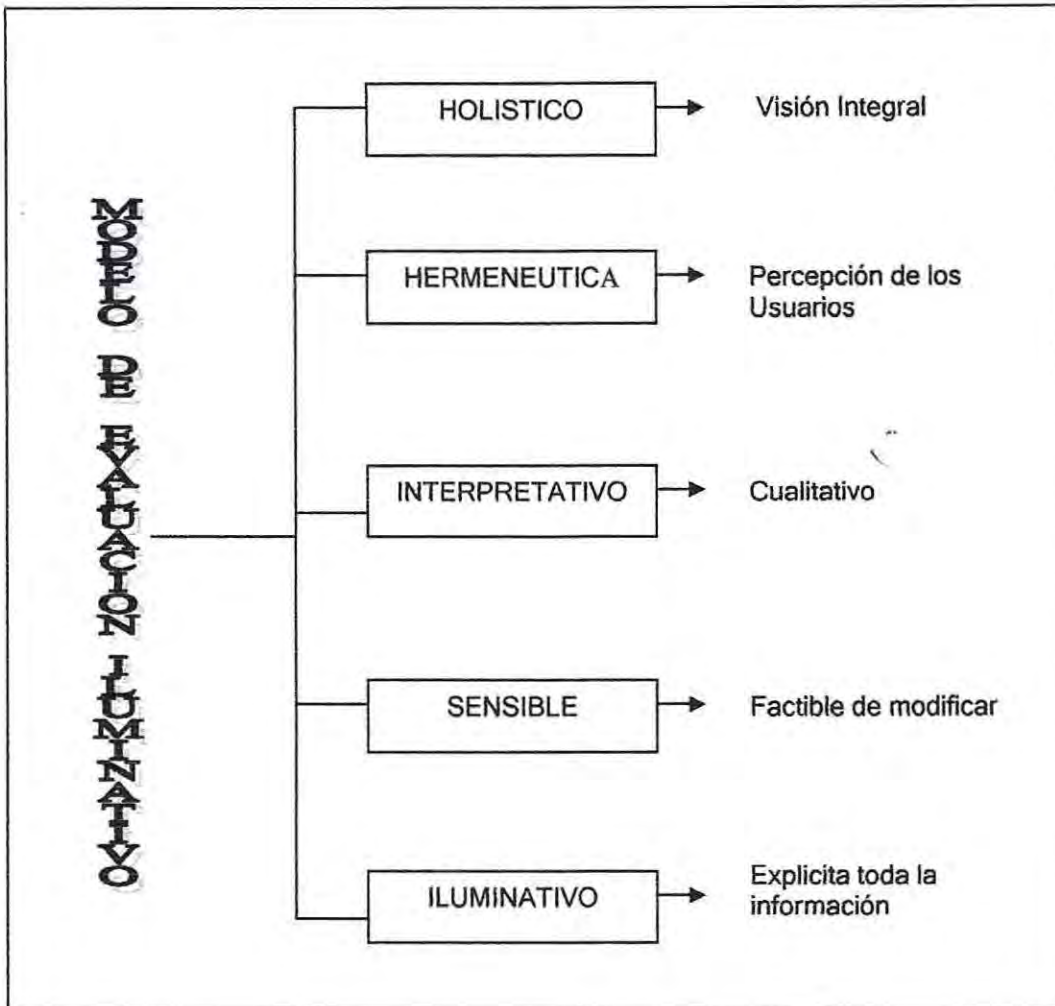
MODELO DE EVALUACION ILUMINATIVO

HOLISTICO → Visión Integral

HERMENEUTICA → Percepción de los Usuarios

INTERPRETATIVO → Cualitativo

SENSIBLE → Factible de modificar

ILUMINATIVO → Explicita toda la información